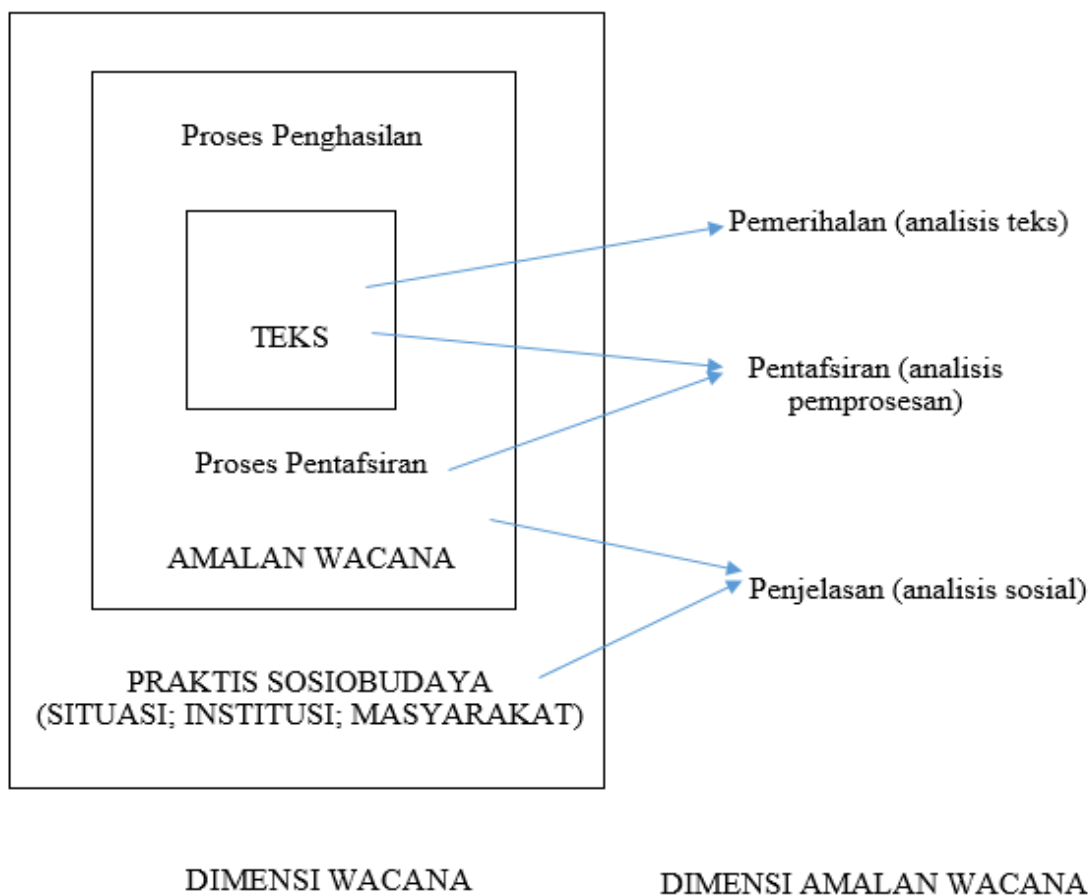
Proses Penghasilan

TEKS

Proses Pentafsiran

AMALAN WACANA

PRAKTIS SOSIOBUDAYA
(SITUASI; INSTITUSI; MASYARAKAT)

Pemerihalan (analisis teks)

Pentafsiran (analisis pemprosesan)

Penjelasan (analisis sosial)

DIMENSI WACANA

DIMENSI AMALAN WACANA